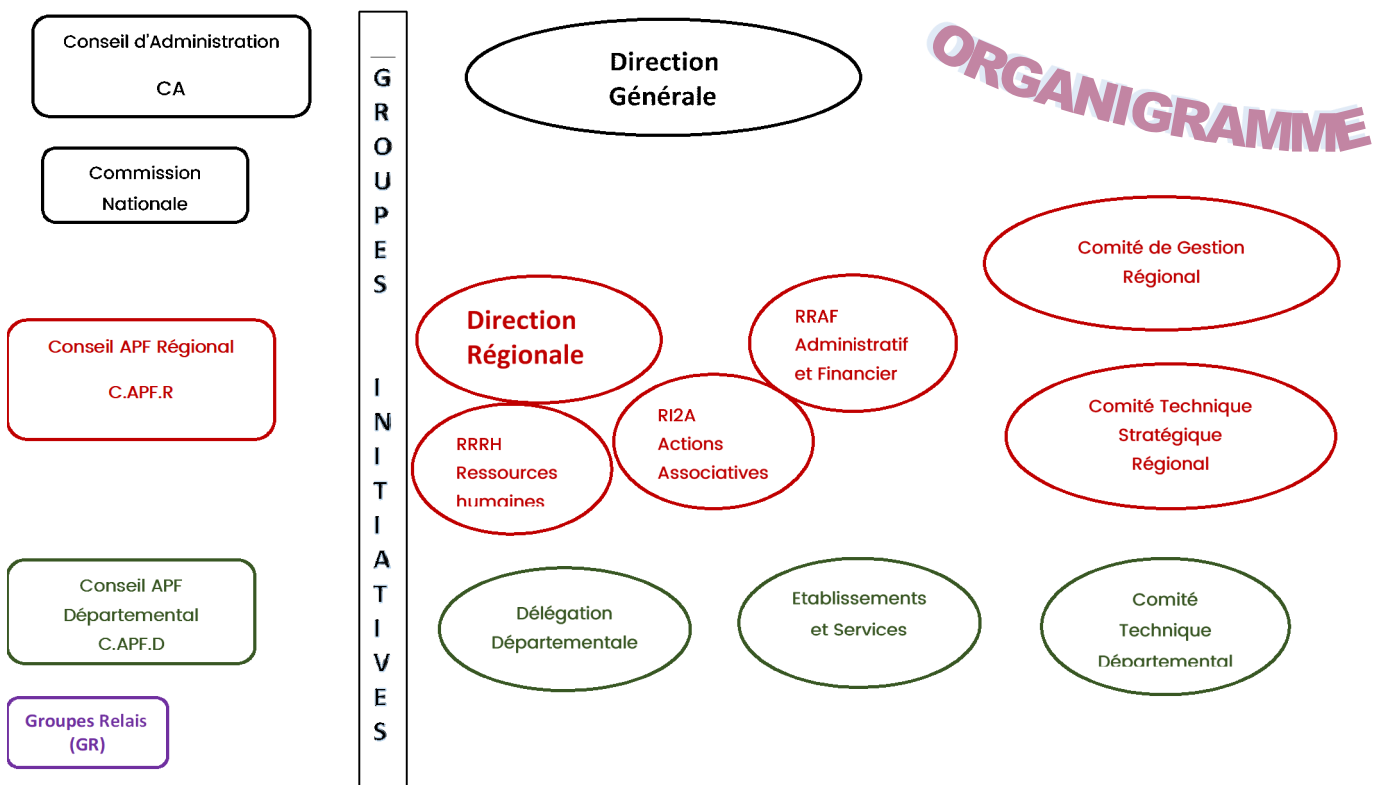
Conseil d'Administration

CA

Commission Nationale

Conseil APF Régional

C.APF.R

Conseil APF Départemental C.APF.D

Groupes Relais (GR)

GROUPES INITIATIVES

Direction Générale

ORGANIGRAMME

Comité de Gestion Régional

Direction Régionale

RRAF Administratif et Financier

Comité Technique Stratégique Régional

RRRH Ressources humaines

RI2A Actions Associatives

Délégation Départementale

Etablissements et Services

Comité Technique Départemental